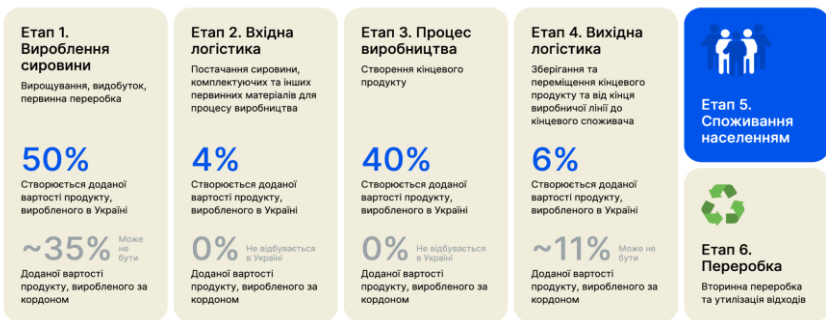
Етап 1. Вироблення сировини

Вирощування, видобуток, первинна переробка

50%

Створюється доданої вартості продукту, виробленого в Україні

~35% Може не бути

Доданої вартості продукту, виробленого за кордоном

Етап 2. Вхідна логістика

Постачання сировини, комплектуючих та інших первинних матеріалів для процесу виробництва

4%

Створюється доданої вартості продукту, виробленого в Україні

0% Не відбувається в Україні

Доданої вартості продукту, виробленого за кордоном

Етап 3. Процес виробництва

Створення кінцевого продукту

40%

Створюється доданої вартості продукту, виробленого в Україні

0% Не відбувається в Україні

Доданої вартості продукту, виробленого за кордоном

Етап 4. Вихідна логістика

Зберігання та переміщення кінцевого продукту та від кінця виробничої лінії до кінцевого споживача

6%

Створюється доданої вартості продукту, виробленого в Україні

~11% Може не бути

Доданої вартості продукту, виробленого за кордоном

Етап 5. Споживання населенням

Етап 6. Переробка

Вторинна переробка та утилізація відходів